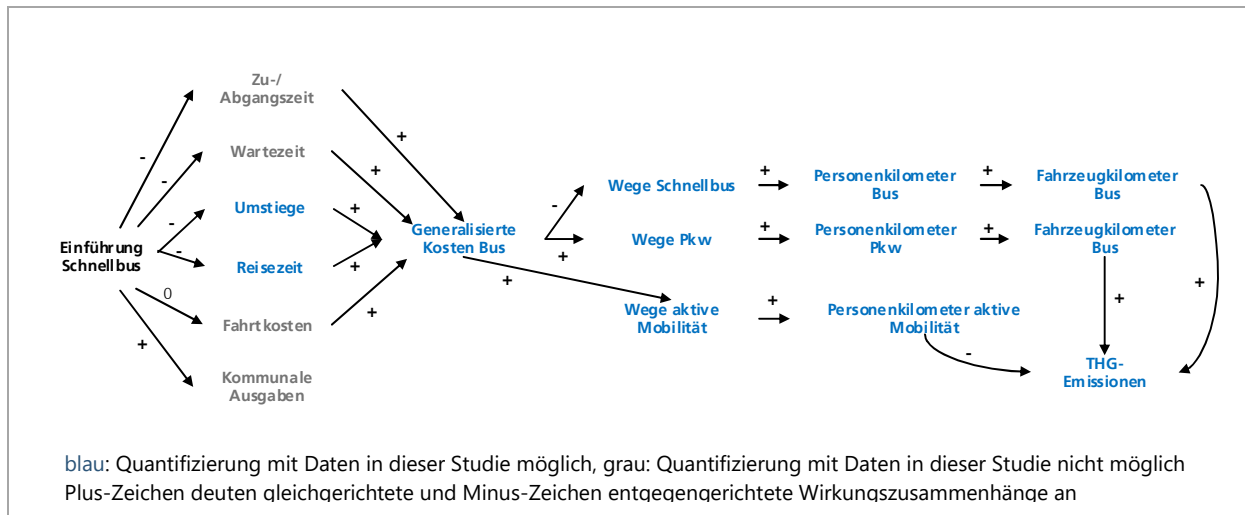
Zu-/
Abgangszeit

Wartezeit

Umstiege

Reisezeit

Fahrtkosten

Kommunale
Ausgaben

Einführung
Schnellbus

-
-
-
-
0
+

+
+
+
+
+

Generalisierte
Kosten Bus

-
+
+

Wege Schnellbus

Wege Pkw

Wege aktive
Mobilität

+
+
+

Personenkilometer
Bus

Personenkilometer
Pkw

Personenkilometer aktive
Mobilität

+
+

Fahrzeugkilometer
Bus

Fahrzeugkilometer
Bus

+
+
-

THG-
Emissionen

blau: Quantifizierung mit Daten in dieser Studie möglich, grau: Quantifizierung mit Daten in dieser Studie nicht möglich
Plus-Zeichen deuten gleichgerichtete und Minus-Zeichen entgegengerichtete Wirkungszusammenhänge an